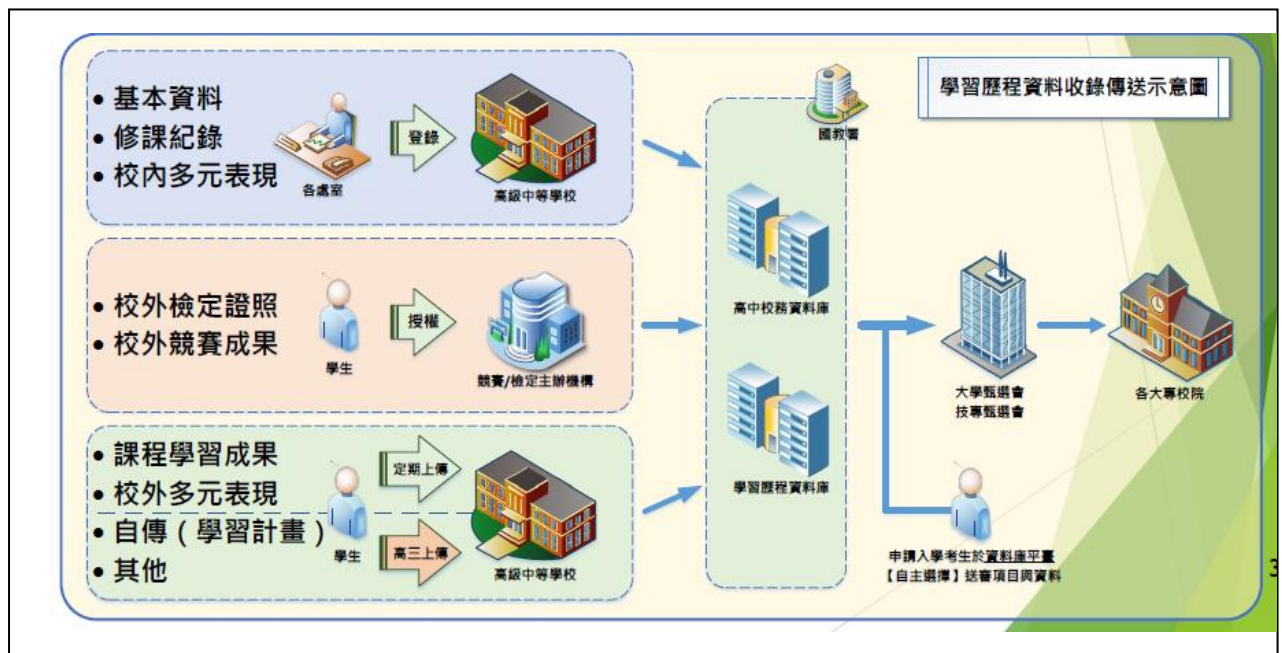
學習歷程資料收錄傳送示意圖

• 基本資料
• 修課紀錄
• 校內多元表現

各處室

登錄

高級中等學校

• 校外檢定證照
• 校外競賽成果

學生

授權

競賽/檢定主辦機構

• 課程學習成果
• 校外多元表現
• 自傳（學習計畫）
• 其他

學生

定期上傳

高三上傳

高級中等學校

國教署

高中校務資料庫

學習歷程資料庫

大學甄選會
技專甄選會

各大專校院

申請入學考生於資料庫平臺
【自主選擇】送審項目與資料

3